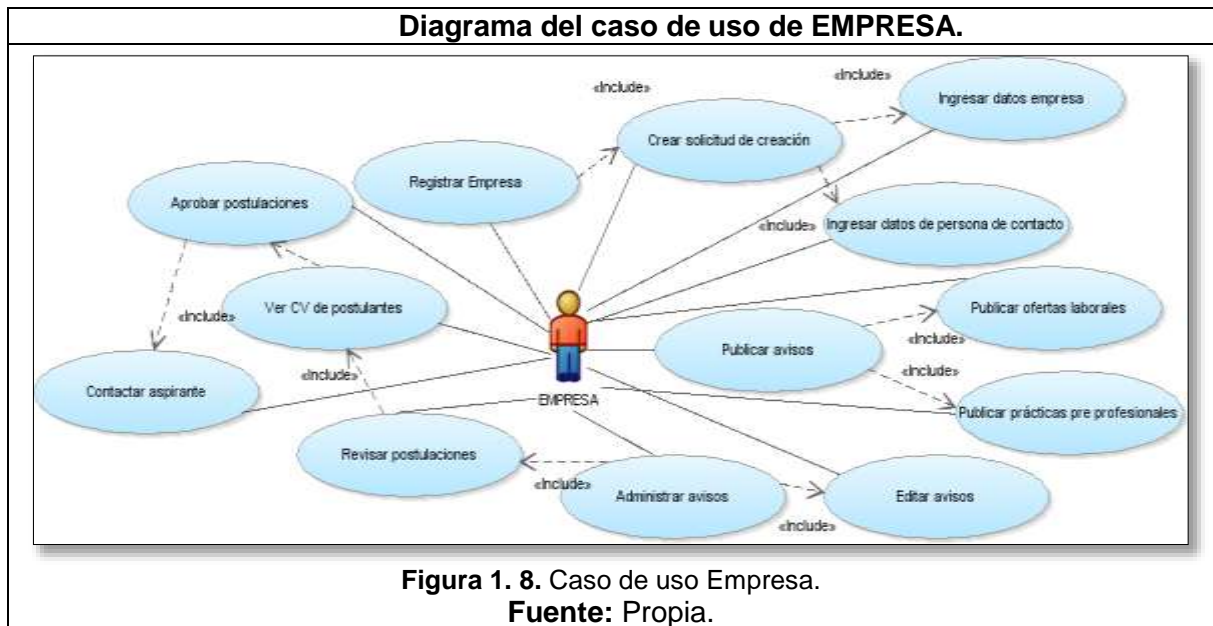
**Diagrama del caso de uso de EMPRESA.**

«Include»

«Include»

Ingresar datos empresa

Crear solicitud de creación

Registrar Empresa

Aprobar postulaciones

«Include»

Ingresar datos de persona de contacto

«Include»

Ver CV de postulantes

Publicar ofertas laborales

«Include»

Publicar avisos

«Include»

«Include»

Contactar aspirante

EMPRESA

Publicar prácticas pre profesionales

Revisar postulaciones

«Include»

Administrar avisos

Editar avisos

«Include»

**Figura 1. 8.** Caso de uso Empresa.
**Fuente:** Propia.